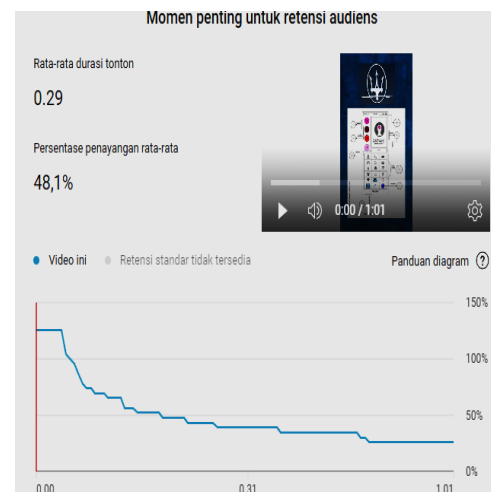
Momen penting untuk retensi audiens

Rata-rata durasi tonton

0.29

Persentase penayangan rata-rata

48,1%

0:00 / 1:01

Video ini

Retensi standar tidak tersedia

Panduan diagram

150%

100%

50%

0%

0.00

0.31

1.01